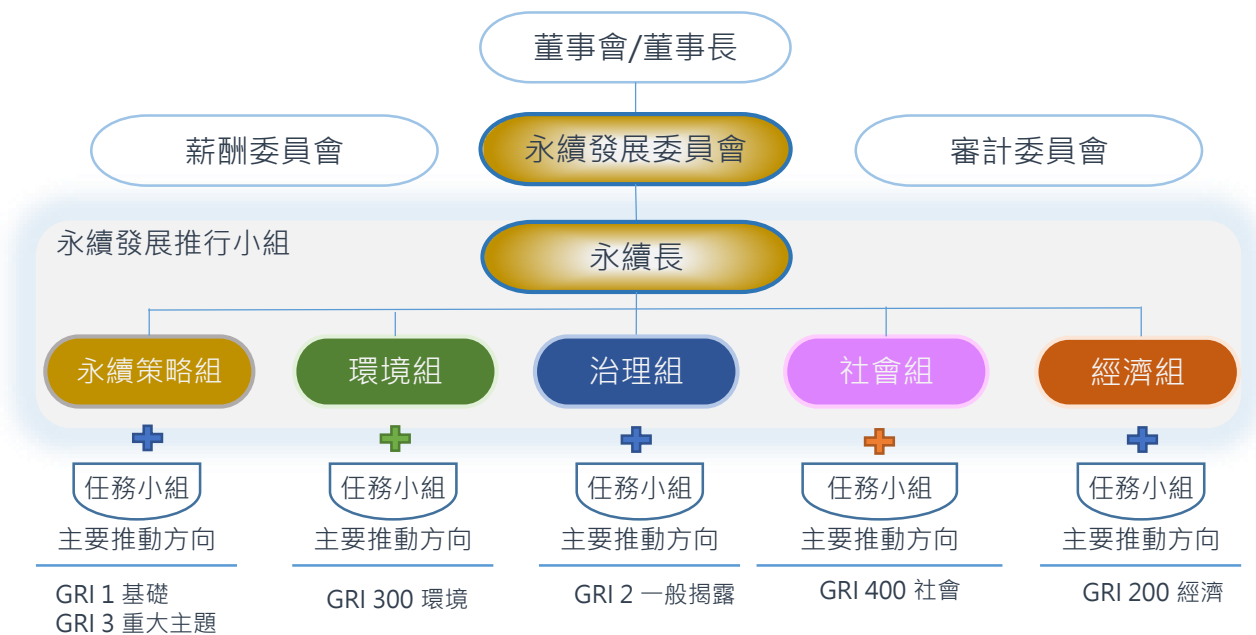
董事會/董事長

薪酬委員會

永續發展委員會

審計委員會

永續發展推行小組

永續長

永續策略組

環境組

治理組

社會組

經濟組

任務小組

主要推動方向

GRI 1 基礎
GRI 3 重大主題

任務小組

主要推動方向

GRI 300 環境

任務小組

主要推動方向

GRI 2 一般揭露

任務小組

主要推動方向

GRI 400 社會

任務小組

主要推動方向

GRI 200 經濟